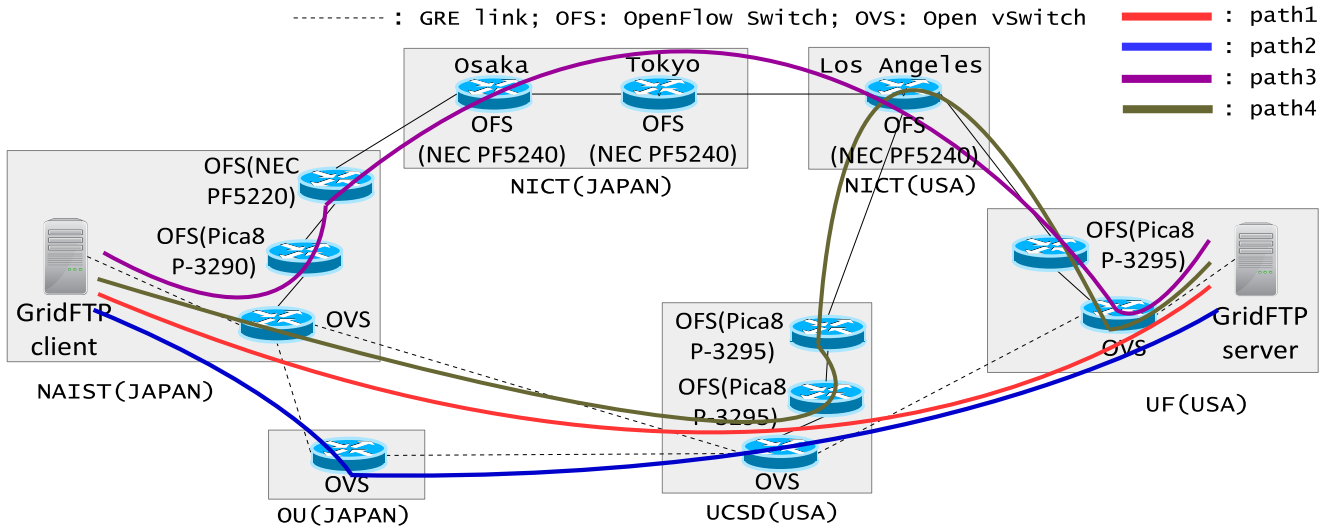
: GRE link; OFS: OpenFlow Switch; OVS: Open vSwitch

: path1
: path2
: path3
: path4

Osaka
OFS
(NEC PF5240)

Tokyo
OFS
(NEC PF5240)

NICT(JAPAN)

Los Angeles
OFS
(NEC PF5240)
NICT(USA)

OFS(NEC PF5220)
OFS(Pica8 P-3290)
OVS
GridFTP client
NAIST(JAPAN)

OFS(Pica8 P-3295)
OFS(Pica8 P-3295)
OVS
UCSD(USA)

OVS
OU(JAPAN)

OFS(Pica8 P-3295)
OVS
GridFTP server
UF(USA)